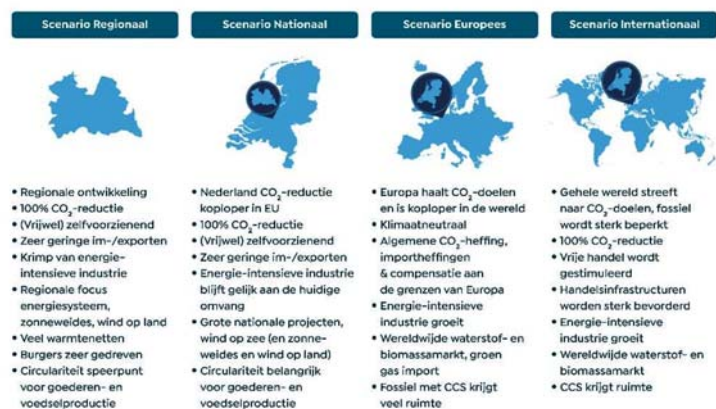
Scenario Regionaal

• Regionale ontwikkeling
• 100% $CO_2$-reductie
• (Vrijwel) zelfvoorzienend
• Zeer geringe im-/exporten
• Krimp van energie-intensieve industrie
• Regionale focus energiesysteem, zonneweides, wind op land
• Veel warmtenetten
• Burgers zeer gedreven
• Circulariteit speerpunt voor goederen- en voedselproductie

Scenario Nationaal

• Nederland $CO_2$-reductie koploper in EU
• 100% $CO_2$-reductie
• (Vrijwel) zelfvoorzienend
• Zeer geringe im-/exporten
• Energie-intensieve industrie blijft gelijk aan de huidige omvang
• Grote nationale projecten, wind op zee (en zonneweides en wind op land)
• Circulariteit belangrijk voor goederen- en voedselproductie

Scenario Europees

• Europa haalt $CO_2$-doelen en is koploper in de wereld
• Klimaatneutraal
• Algemene $CO_2$-heffing, importheffingen & compensatie aan de grenzen van Europa
• Energie-intensieve industrie groeit
• Wereldwijde waterstof- en biomassamarkt, groen gas import
• Fossiel met CCS krijgt veel ruimte

Scenario Internationaal

• Gehele wereld streeft naar $CO_2$-doelen, fossiel wordt sterk beperkt
• 100% $CO_2$-reductie
• Vrije handel wordt gestimuleerd
• Handelsinfrastructuren worden sterk bevorderd
• Energie-intensieve industrie groeit
• Wereldwijde waterstof- en biomassamarkt
• CCS krijgt ruimte